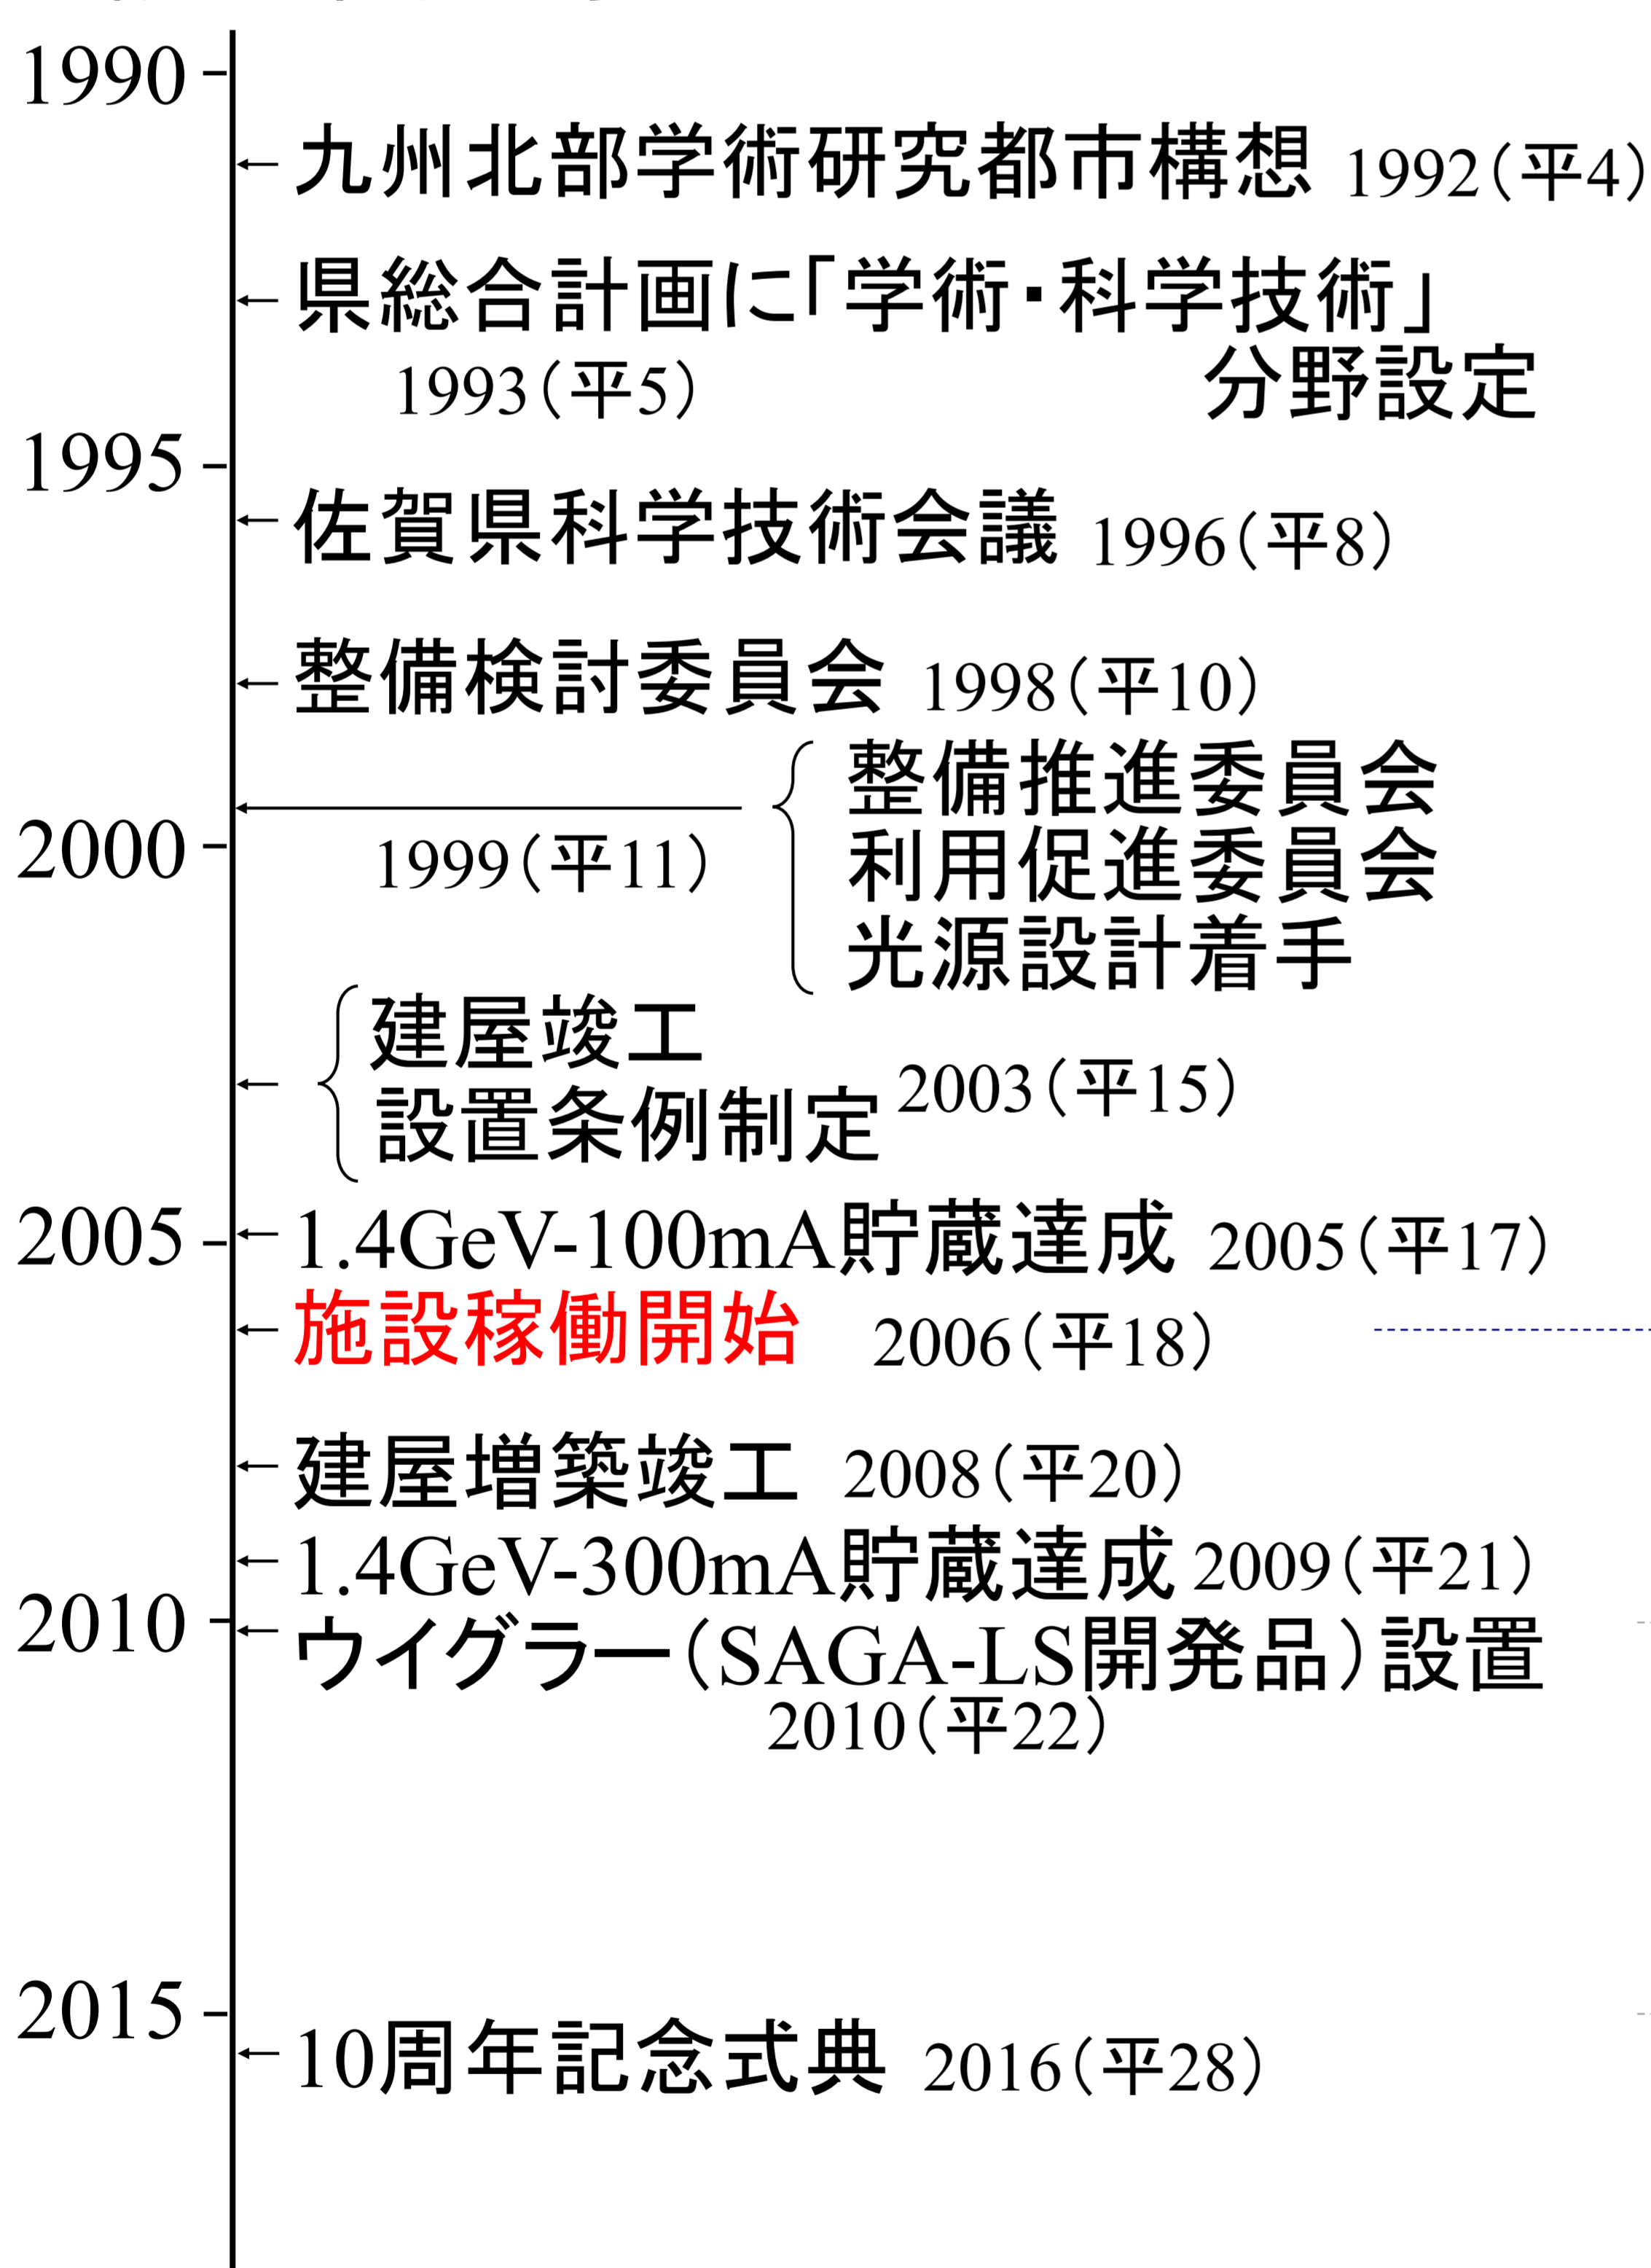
1990
九州北部学術研究都市構想 1992(平4)
県総合計画に「学術・科学技術」分野設定 1993(平5)
1995
佐賀県科学技術会議 1996(平8)
整備検討委員会 1998(平10)
1999(平11)
整備推進委員会
利用促進委員会
光源設計着手
2000
建屋竣工
設置条例制定 2003(平15)
2005
1.4GeV-100mA貯蔵達成 2005(平17)
施設稼働開始 2006(平18)
建屋増築竣工 2008(平20)
1.4GeV-300mA貯蔵達成 2009(平21)
2010
ウイグラー(SAGA-LS開発品)設置 2010(平22)
2015
10周年記念式典 2016(平28)